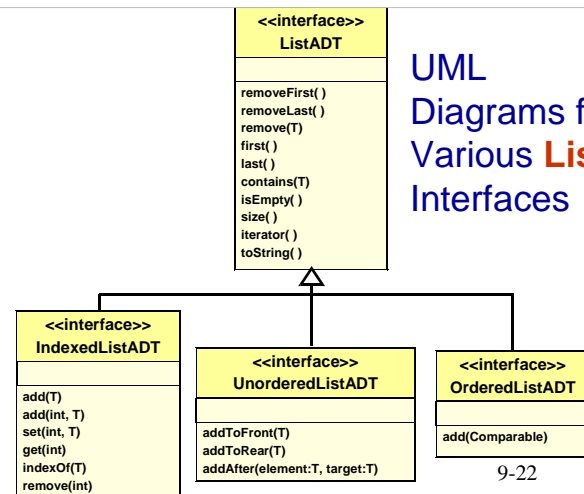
<<interface>>
ListADT

removeFirst( )
removeLast( )
remove(T)
first( )
last( )
contains(T)
isEmpty( )
size( )
iterator( )
toString( )

UML Diagrams f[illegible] Various Lis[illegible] Interfaces

<<interface>>
IndexedListADT

add(T)
add(int, T)
set(int, T)
get(int)
indexOf(T)
remove(int)

<<interface>>
UnorderedListADT

addToFront(T)
addToRear(T)
addAfter(element:T, target:T)

<<interface>>
OrderedListADT

add(Comparable)

9-22